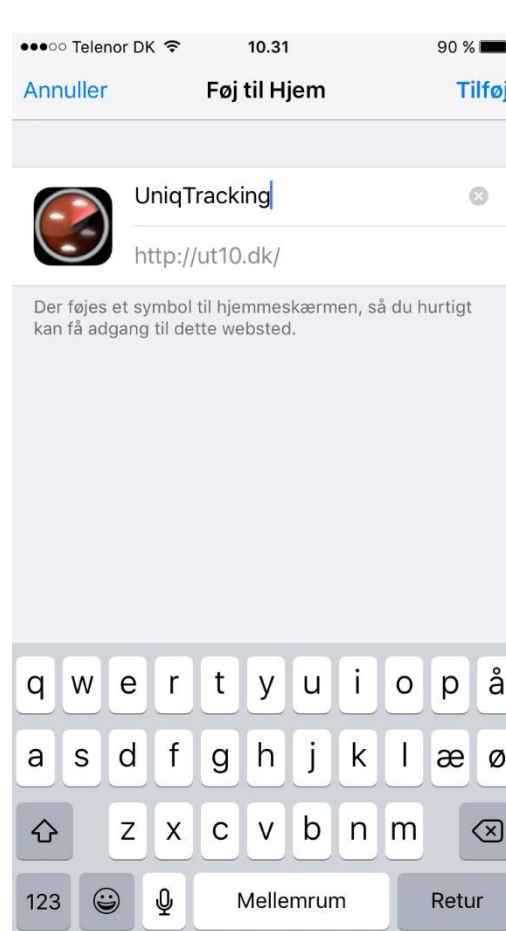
●●●○○ Telenor DK 10.31 90 %

Annuller Føj til Hjem Tilføj

UniqTracking

http://ut10.dk/

Der føjes et symbol til hjemmeskærmen, så du hurtigt kan få adgang til dette websted.

q w e r t y u i o p å
a s d f g h j k l æ ø
z x c v b n m
123 Mellemrum Retur